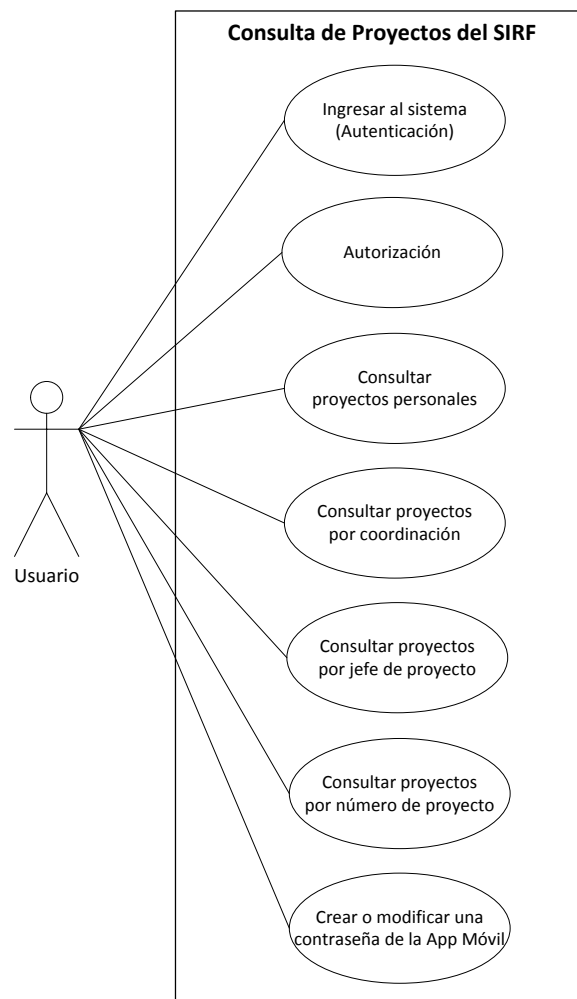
Consulta de Proyectos del SIRF

Ingresar al sistema (Autenticación)

Autorización

Consultar proyectos personales

Consultar proyectos por coordinación

Consultar proyectos por jefe de proyecto

Consultar proyectos por número de proyecto

Crear o modificar una contraseña de la App Móvil

Usuario